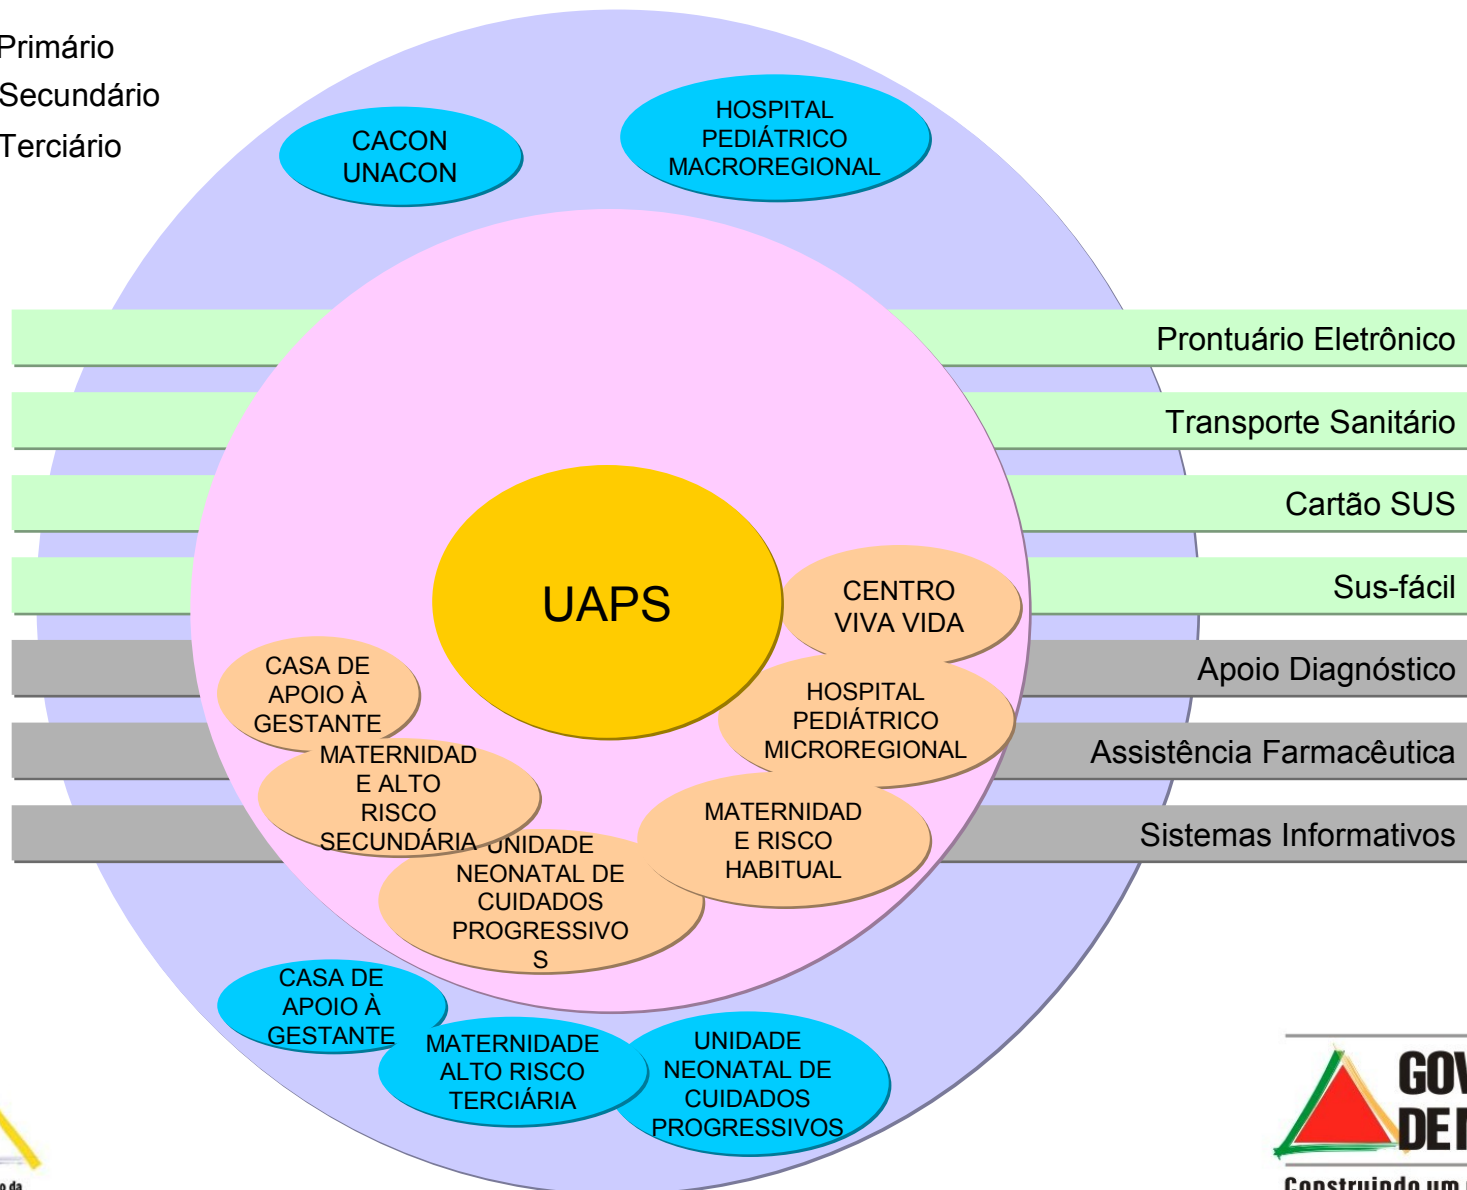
Primário
Secundário
Terciário

CACON UNACON

HOSPITAL PEDIÁTRICO MACROREGIONAL

Prontuário Eletrônico

Transporte Sanitário

Cartão SUS

Sus-fácil

Apoio Diagnóstico

Assistência Farmacêutica

Sistemas Informativos

UAPS

CENTRO VIVA VIDA

HOSPITAL PEDIÁTRICO MICROREGIONAL

CASA DE APOIO À GESTANTE

MATERNIDAD E ALTO RISCO SECUNDÁRIA

UNIDADE NEONATAL DE CUIDADOS PROGRESSIVO S

MATERNIDAD E RISCO HABITUAL

CASA DE APOIO À GESTANTE

MATERNIDADE ALTO RISCO TERCIÁRIA

UNIDADE NEONATAL DE CUIDADOS PROGRESSIVOS

GOV DE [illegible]
Construindo um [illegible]